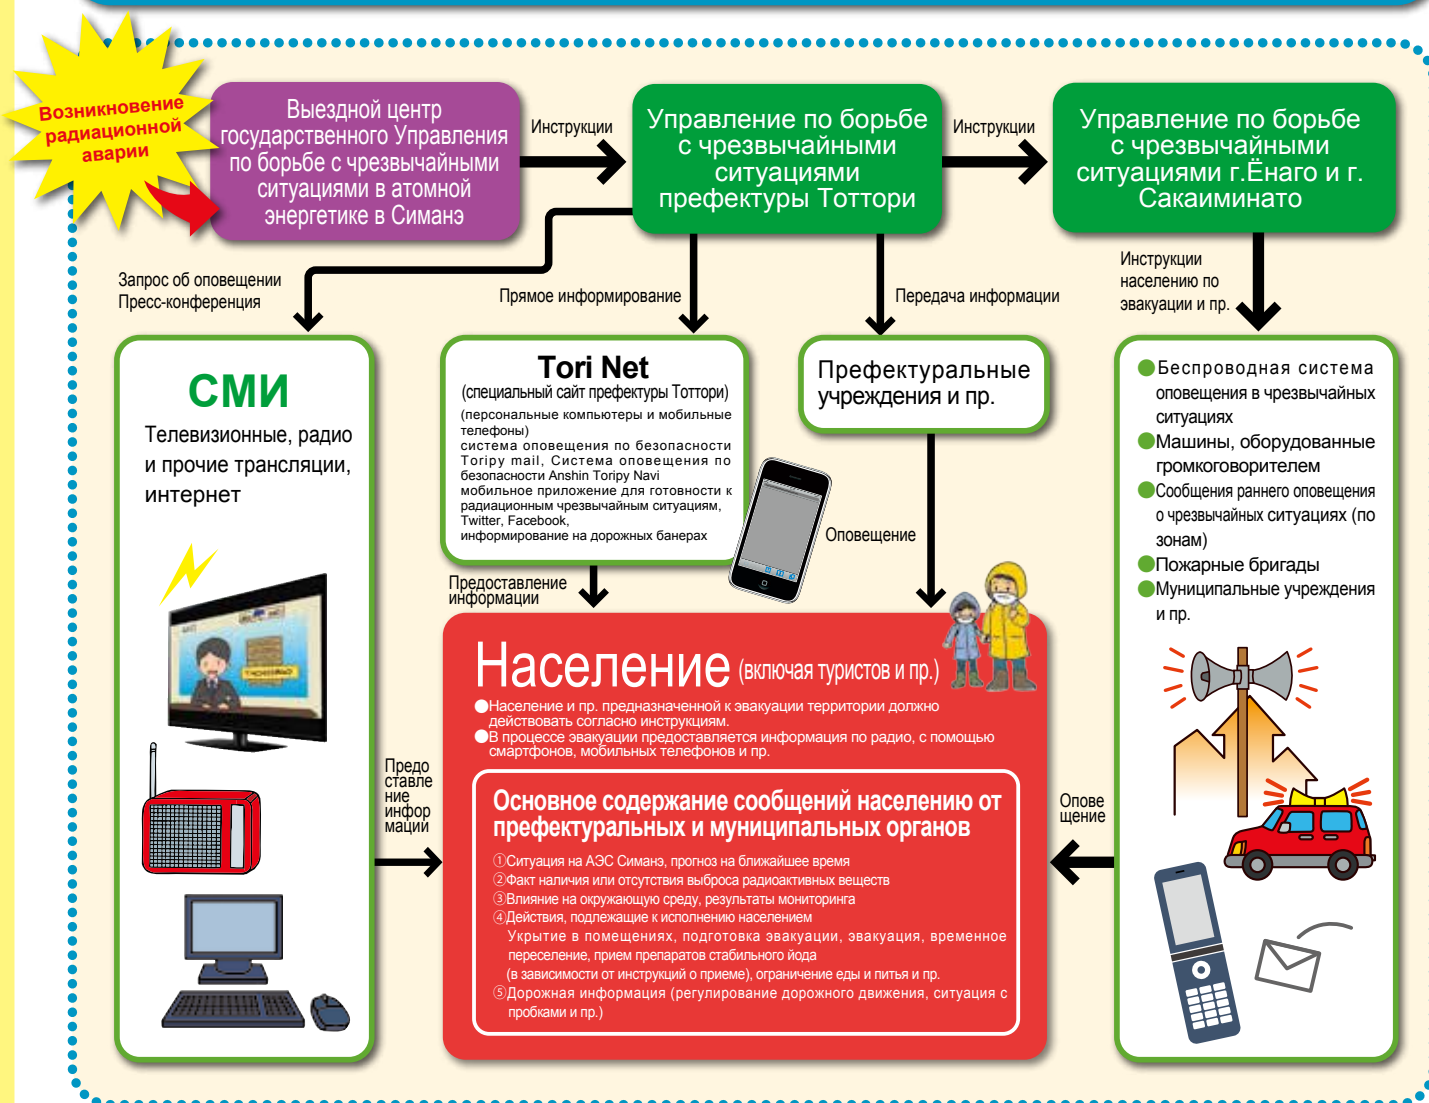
Возникновение радиационной аварии

Выездной центр государственного Управления по борьбе с чрезвычайными ситуациями в атомной энергетике в Симанэ

Инструкции

Управление по борьбе с чрезвычайными ситуациями префектуры Тоттори

Инструкции

Управление по борьбе с чрезвычайными ситуациями г.Ёнаго и г. Сакаминато

Запрос об оповещении
Пресс-конференция

Прямое информирование

Передача информации

Инструкции населению по эвакуации и пр.

СМИ
Телевизионные, радио и прочие трансляции, интернет

Tori Net
(специальный сайт префектуры Тоттори)
(персональные компьютеры и мобильные телефоны)
система оповещения по безопасности Toripy mail, Система оповещения по безопасности Anshin Toripy Navi
мобильное приложение для готовности к радиационным чрезвычайным ситуациям, Twitter, Facebook,
информирование на дорожных банерах

Префектуральные учреждения и пр.

Оповещение

●Беспроводная система оповещения в чрезвычайных ситуациях
●Машины, оборудованные громкоговорителем
●Сообщения раннего оповещения о чрезвычайных ситуациях (по зонам)
●Пожарные бригады
●Муниципальные учреждения и пр.

Предоставление информации

Население (включая туристов и пр.)
●Население и пр. предназначенной к эвакуации территории должно действовать согласно инструкциям.
●В процессе эвакуации предоставляется информация по радио, с помощью смартфонов, мобильных телефонов и пр.

Предоставление информации

Оповещение

Основное содержание сообщений населению от префектуральных и муниципальных органов
①Ситуация на АЭС Симанэ, прогноз на ближайшее время
②Факт наличия или отсутствия выброса радиоактивных веществ
③Влияние на окружающую среду, результаты мониторинга
④Действия, подлежащие к исполнению населением
Укрытие в помещениях, подготовка эвакуации, эвакуация, временное переселение, прием препаратов стабильного йода
(в зависимости от инструкций о приеме), ограничение еды и питья и пр.
⑤Дорожная информация (регулирование дорожного движения, ситуация с пробками и пр.)